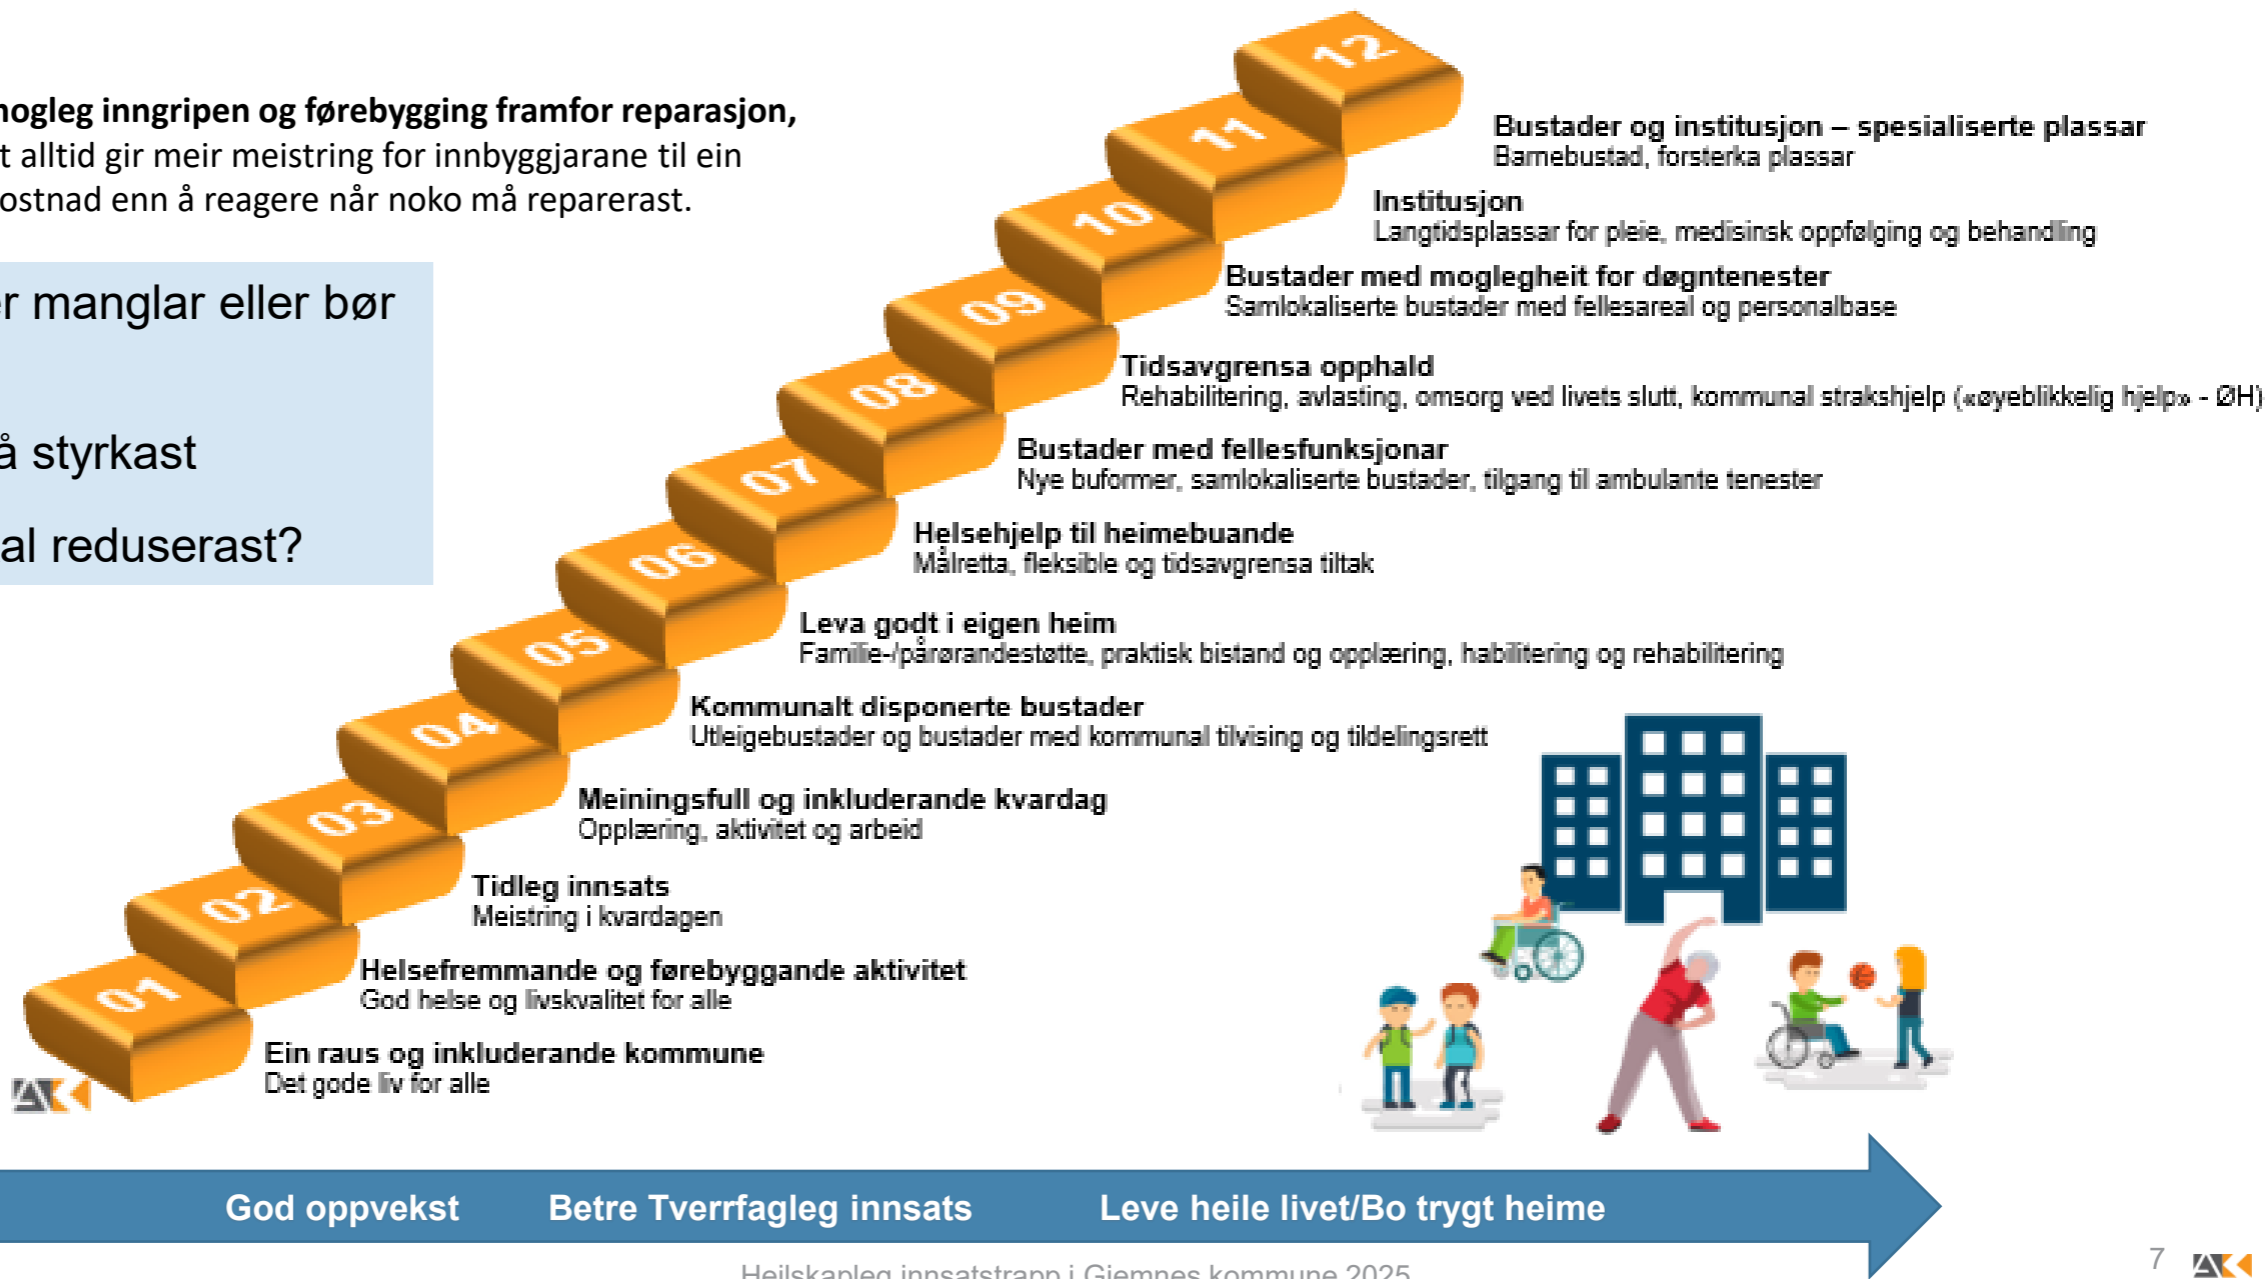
nogleg inngripen og førebygging framfor reparasjon, t alltid gir meir meistring for innbyggjarane til ein ostnad enn å reagere når noko må reparerast.

r manglar eller bør

å styrkast

al reduserast?

12
Bustader og institusjon – spesialiserte plassar
Barnebustad, forsterka plassar

11
Institusjon
Langtidsplassar for pleie, medisinsk oppfølging og behandling

10
Bustader med moglegheit for døgntenester
Samlokaliserte bustader med fellesareal og personalbase

09
Tidsavgrensa opphald
Rehabilitering, avlasting, omsorg ved livets slutt, kommunal strakshjelp («øyeblikkelig hjelp» - ØH)

08
Bustader med fellesfunksjonar
Nye buformer, samlokaliserte bustader, tilgang til ambulante tenester

07
Helsehjelp til heimebuande
Målretta, fleksible og tidsavgrensa tiltak

06
Leva godt i eigen heim
Familie-/pårørandestøtte, praktisk bistand og opplæring, habilitering og rehabilitering

05
Kommunalt disponerte bustader
Utleigebustader og bustader med kommunal tilvising og tildelingsrett

04
Meiningsfull og inkluderande kvardag
Opplæring, aktivitet og arbeid

03
Tidleg innsats
Meistring i kvardagen

02
Helsefremmande og førebyggande aktivitet
God helse og livskvalitet for alle

01
Ein raus og inkluderande kommune
Det gode liv for alle

God oppvekst Betre Tverrfagleg innsats Leve heile livet/Bo trygt heime

Heilskapleg innsatstrapp i Gjemnes kommune 2025

7